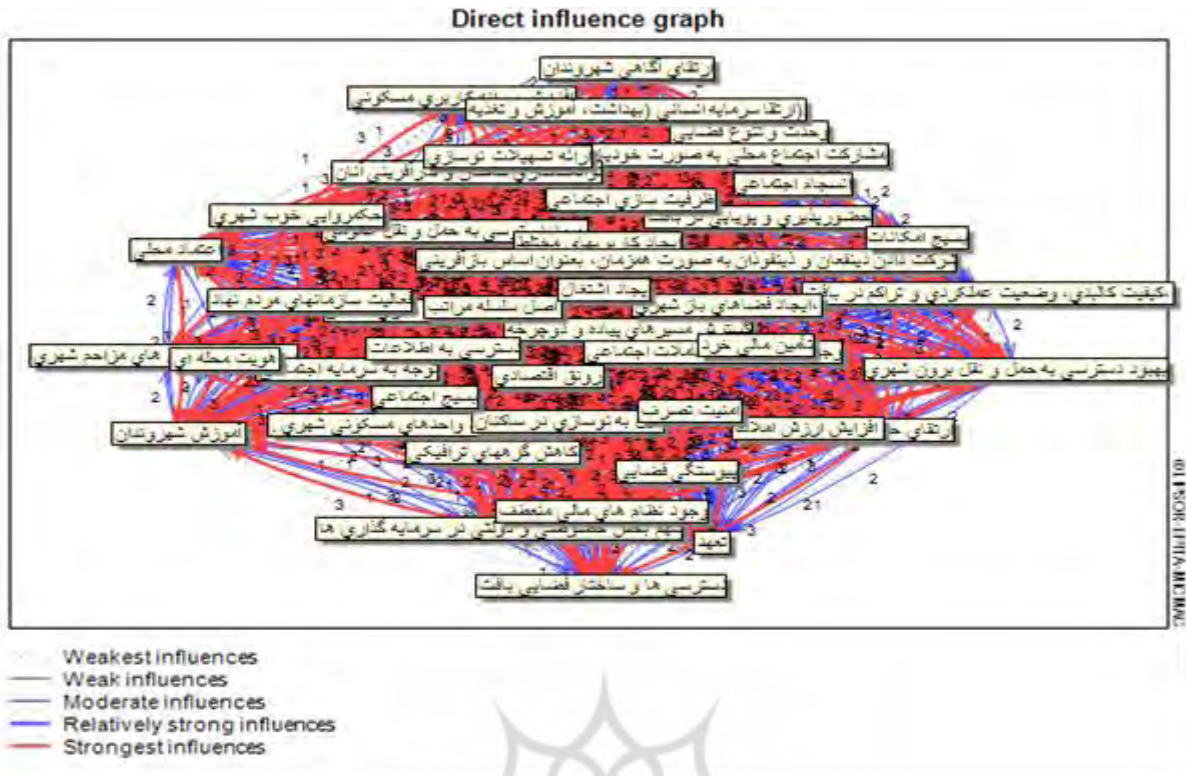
Direct influence graph

ارتقای آگاهی شهروندان
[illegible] کاربری مسکونی
ارتقا سرمایه انسانی (بهداشت، آموزش و تغذیه
وحدت و تنوع فضایی
مشارکت اجتماع محلی به صورت خودجوش
ارائه تسهیلات نوسازی
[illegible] و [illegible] آفرینی آنان
انسجام اجتماعی
ظرفیت سازی اجتماعی
حکمروایی خوب شهری
حضورپذیری و پویایی در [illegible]
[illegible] سی به حمل و نقل عمومی
ایجاد کاربری های مختلط
بسیج امکانات
اعتماد محلی
حرکت دادن ذینفعان و ذینفوذان به صورت همزمان، بعنوان اساس بازآفرینی
کیفیت کالبدی، وضعیت عملکردی و تراکم در بافت
ایجاد اشتغال
تقویت سازمانهای مردم نهاد
اصل سلسله مراتب
ایجاد فضاهای باز شهری
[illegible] مسیرهای پیاده و دوچرخه
های مزاحم شهری
هویت محله ای
تامین مالی خرد
دسترسی به اطلاعات
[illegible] ارتباطات اجتماعی
بهبود دسترسی به حمل و نقل برون شهری
توجه به سرمایه اجتماعی
رونق اقتصادی
بسیج اجتماعی
امنیت تصرف
آموزش شهروندان
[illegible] به نوسازی در ساکنان
واحدهای مسکونی شهری
افزایش ارزش املاک
ارتقای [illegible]
کاهش گرههای ترافیکی
پیوستگی فضایی
وجود نظام های مالی منعطف
سهم بخش خصوصی و دولتی در سرمایه گذاری ها
تعهد
دسترسی ها و ساختار فضایی بافت

Weakest influences
Weak influences
Moderate influences
Relatively strong influences
Strongest influences

© LIPSOR-EPITA-MICMAC